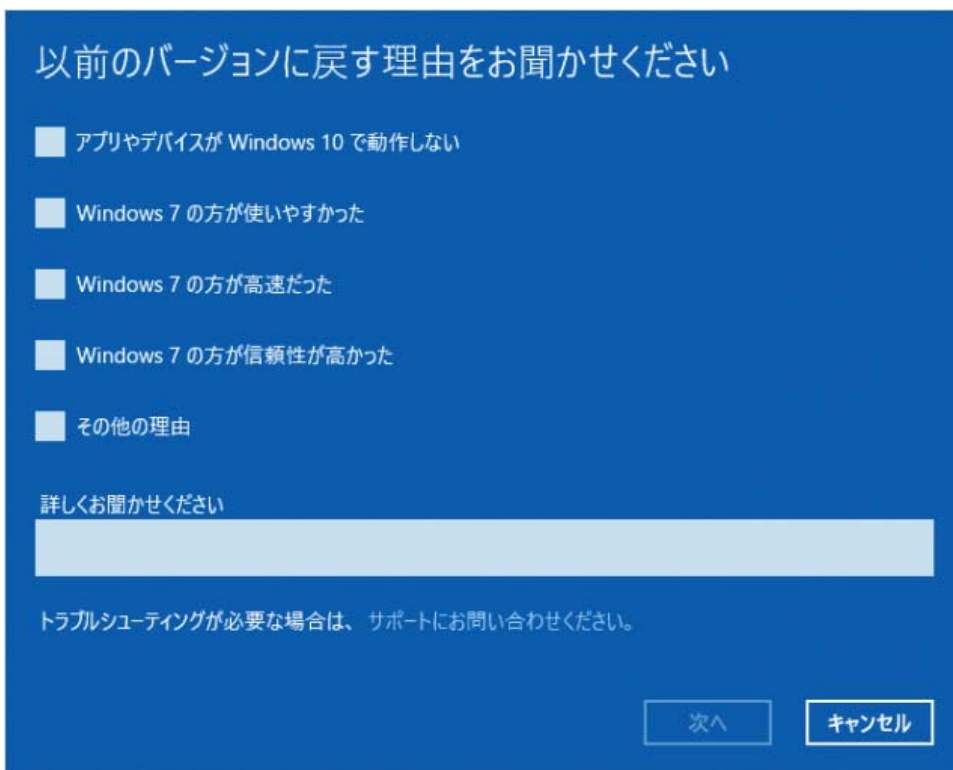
以前のバージョンに戻す理由をお聞かせください

アプリやデバイスが Windows 10 で動作しない

Windows 7 の方が使いやすかった

Windows 7 の方が高速だった

Windows 7 の方が信頼性が高かった

その他の理由

詳しくお聞かせください

トラブルシューティングが必要な場合は、サポートにお問い合わせください。

次へ

キャンセル